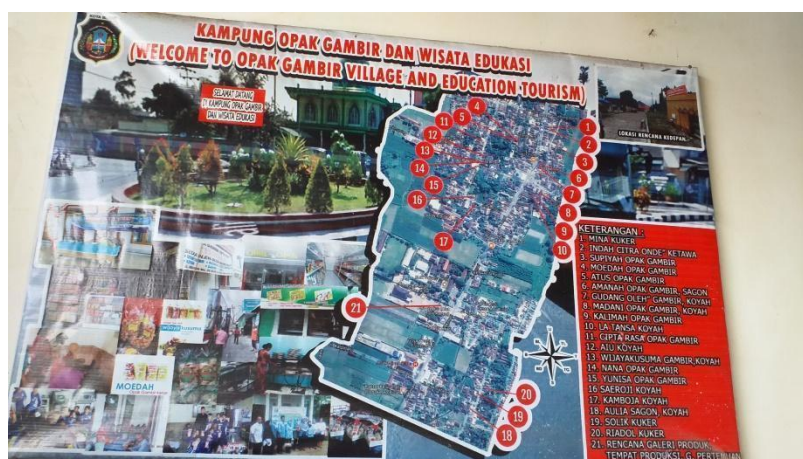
KAMPUNG OPAK GAMBIR DAN WISATA EDUKASI
(WELCOME TO OPAK GAMBIR VILLAGE AND EDUCATION TOURISM)

SELAMAT DATANG DI KAMPUNG OPAK GAMBIR DAN WISATA EDUKASI

LOKASI RENCANA KEDEPAN

4 5 11 12 13 14 15 16 17 21 1 2 3 6 7 8 9 10 20 19 18

KETERANGAN :
1. MINA KUKER
2. INDAH CITRA ONDE" KETAWA
3. SUPIYAH OPAK GAMBIR
4. MOEDAH OPAK GAMBIR
5. ATUS OPAK GAMBIR
6. AMANAH OPAK GAMBIR, SAGON
7. GUDANG OLEH" GAMBIR, KOYAH
8. MADANI OPAK GAMBIR, KOYAH
9. KALIMAH OPAK GAMBIR
10. LA TANSA KOYAH
11. CIPTA RASA OPAK GAMBIR
12. AIU KOYAH
13. WIJAYAKUSUMA GAMBIR, KOYAH
14. NANA OPAK GAMBIR
15. YUNISA OPAK GAMBIR
16. SAERO'I KOYAH
17. KAMBOJA KOYAH
18. AULIA SAGON, KOYAH
19. SOLIK KUKER
20. RIADOL KUKER
21. RENCANA GALERI PRODUK, TEMPAT PRODUKSI, G. PERTEMUAN

MOEDAH